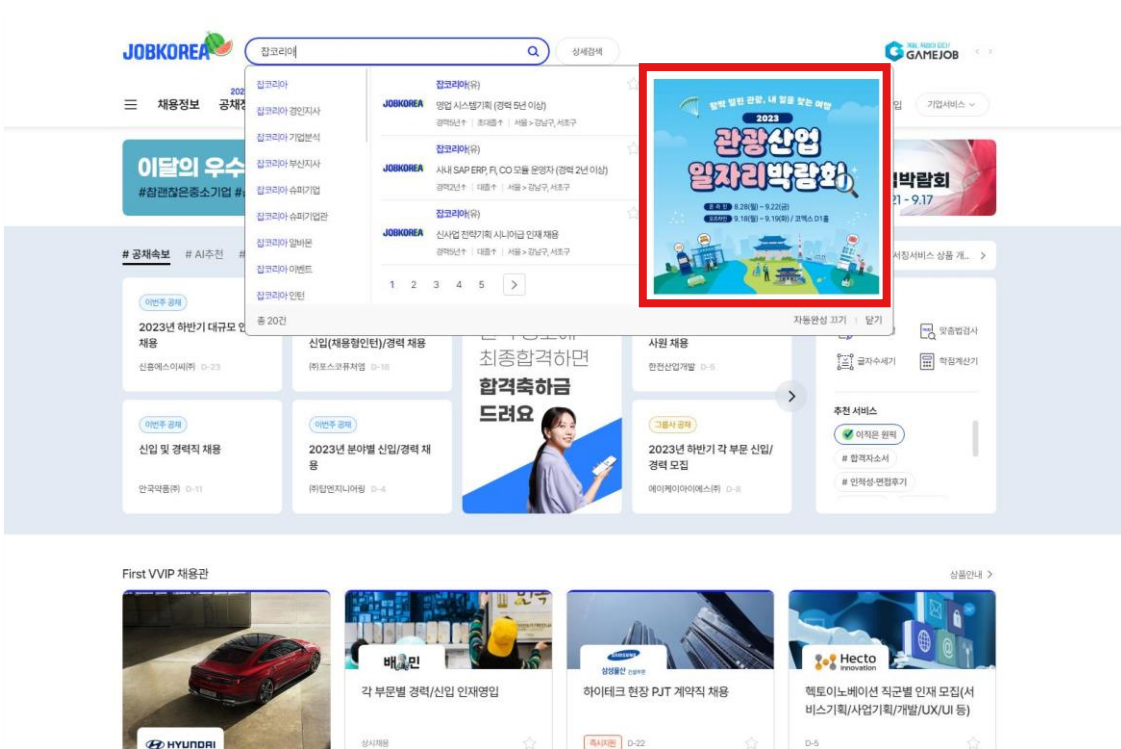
JOBKOREA

잡코리아

상세검색

GAMEJOB

☰ 채용정보 공채

잡코리아
잡코리아 경인지사
잡코리아 기업분석
잡코리아 부산지사
잡코리아 슈피기업
잡코리아 슈피기업관
잡코리아 알바몬
잡코리아 이벤트
잡코리아 인턴

JOBKOREA 잡코리아(유)
영업 시스템기획 (경력 5년 이상)
경력5년↑ | 초대졸↑ | 서울 > 강남구, 서초구

JOBKOREA 잡코리아(유)
사내 SAP ERP, FI, CO 모듈 운영자 (경력 2년 이상)
경력2년↑ | 대졸↑ | 서울 > 강남구, 서초구

JOBKOREA 잡코리아(유)
신사업 전략기획 시니어급 인재 채용
경력5년↑ | 대졸↑ | 서울 > 강남구, 서초구

1 2 3 4 5 >

총 20건

자동완성 끄기 | 닫기

2023
관광산업 일자리박람회
8.28(월) ~ 9.22(금)
9.18(월) ~ 9.19(화) / 코엑스 D1홀

기업서비스

이달의 우수
#참괜찮은중소기업 #

박람회
21 - 9.17

# 공채속보 # AI추천 #

서칭서비스 상품 개.. >

이번주 공채
2023년 하반기 대규모 신
채용
신흥에스이씨(주) D-23

신입(채용형인턴)/경력 채용
(주)포스코퓨처엠 D-18

최종합격하면
합격축하금
드려요

사원 채용
한전산업개발 D-5

맞춤법검사
글자수세기
학점계산기

이번주 공채
신입 및 경력직 채용
한국약품(주) D-11

이번주 공채
2023년 분야별 신입/경력 채용
(주)탑엔지니어링 D-4

그룹사 공채
2023년 하반기 각 부문 신입/경력 모집
에이케이아이에스(주) D-8

추천 서비스
이직은 원픽
# 합격자소서
# 인적성·면접후기

First VVIP 채용관

상품안내 >

HYUNDAI

배민
각 부문별 경력/신입 인재영입
상시채용

삼성물산
하이테크 현장 PJT 계약직 채용
즉시지원 D-22

Hecto innovation
헥토이노베이션 직군별 인재 모집(서비스기획/사업기획/개발/UX/UI 등)
D-5